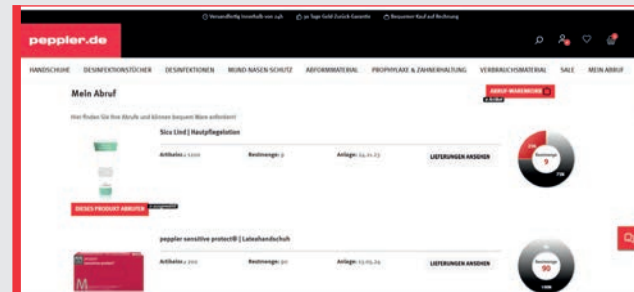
Versandfertig innerhalb von 24h   30 Tage Geld-Zurück Garantie   Bequemer Kauf auf Rechnung

peppler.de

HANDSCHUHE   DESINFEKTIONSTÜCHER   DESINFEKTIONEN   MUND-NASEN SCHUTZ   ABFORMMATERIAL   PROPHYLAXE & ZAHNERHALTUNG   VERBRAUCHSMATERIAL   SALE   MEIN ABRUF

Mein Abruf

ABRUF-WARENKORB

Hier finden Sie Ihre Abrufe und können bequem Ware anfordern!

Sico Lind | Hautpflegelotion

Artikelnr.: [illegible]   Restmenge: 9   Anlage: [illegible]   LIEFERUNGEN ANSEHEN

Restmenge 9

DIESES PRODUKT ABRUFEN

peppler sensitive protect® | Latexhandschuh

Artikelnr.: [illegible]   Restmenge: 90   Anlage: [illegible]   LIEFERUNGEN ANSEHEN

Restmenge 90